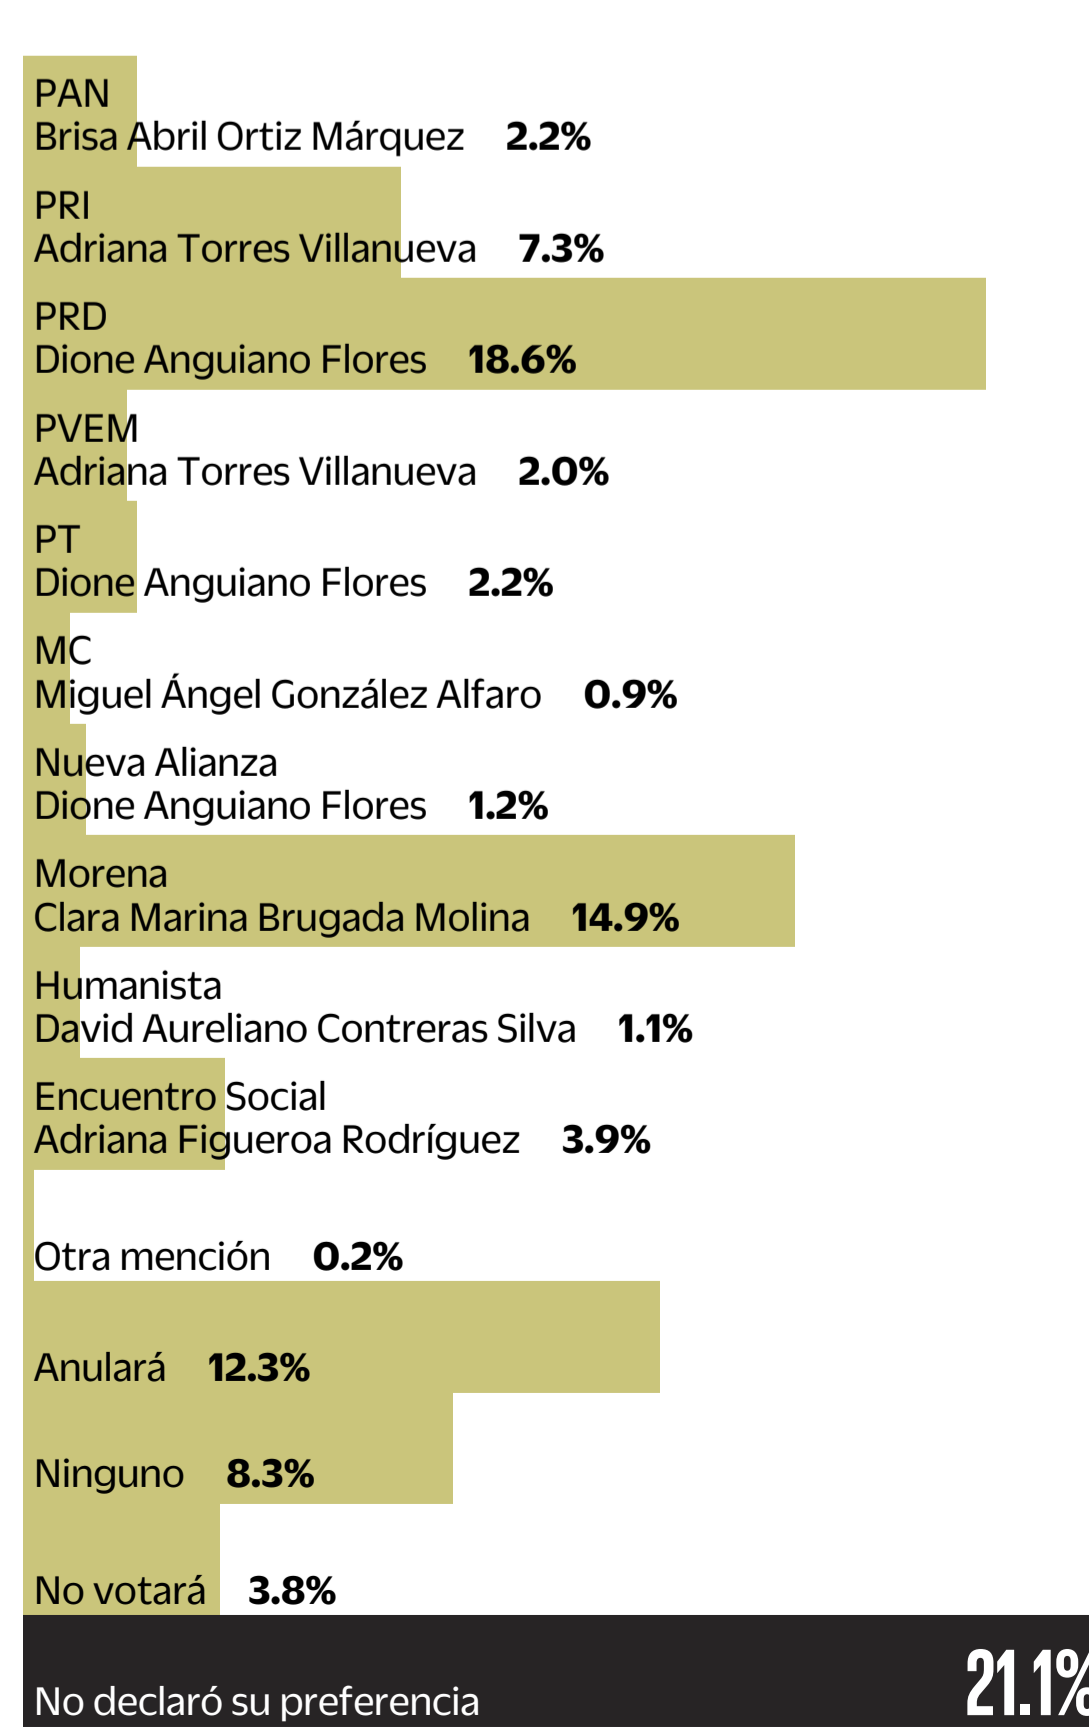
PAN
Brisa Abril Ortiz Márquez 2.2%

PRI
Adriana Torres Villanueva 7.3%

PRD
Dione Anguiano Flores 18.6%

PVEM
Adriana Torres Villanueva 2.0%

PT
Dione Anguiano Flores 2.2%

MC
Miguel Ángel González Alfaro 0.9%

Nueva Alianza
Dione Anguiano Flores 1.2%

Morena
Clara Marina Brugada Molina 14.9%

Humanista
David Aureliano Contreras Silva 1.1%

Encuentro Social
Adriana Figueroa Rodríguez 3.9%

Otra mención 0.2%

Anulará 12.3%

Ninguno 8.3%

No votará 3.8%

No declaró su preferencia 21.1%